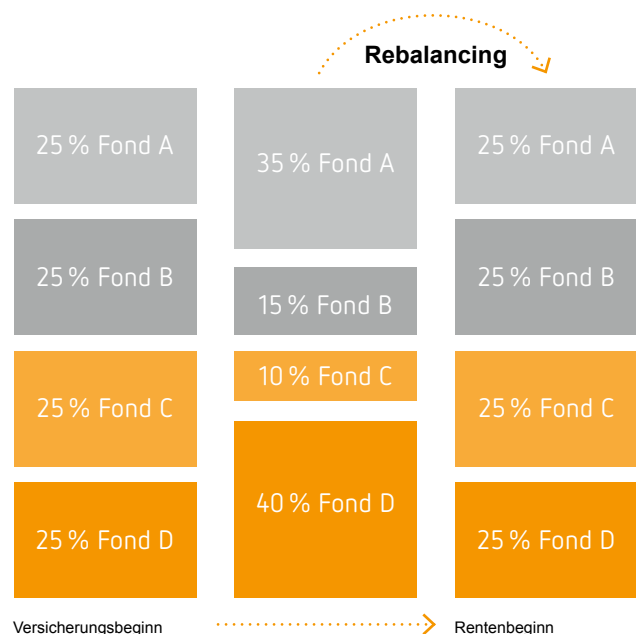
Rebalancing

25 % Fond A

25 % Fond B

25 % Fond C

25 % Fond D

35 % Fond A

15 % Fond B

10 % Fond C

40 % Fond D

25 % Fond A

25 % Fond B

25 % Fond C

25 % Fond D

Versicherungsbeginn

Rentenbeginn